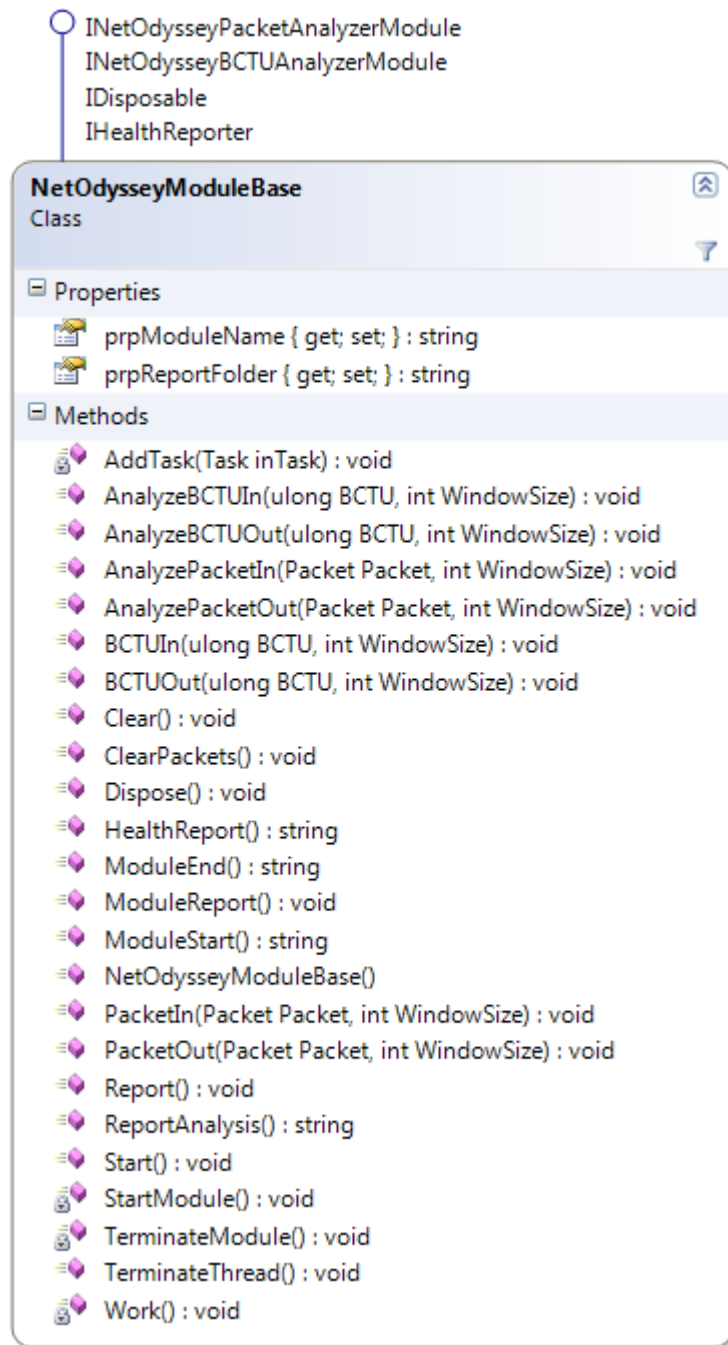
INetOdysseyPacketAnalyzerModule
INetOdysseyBCTUAnalyzerModule
IDisposable
IHealthReporter

NetOdysseyModuleBase
Class

Properties

prpModuleName { get; set; } : string
prpReportFolder { get; set; } : string

Methods

AddTask(Task inTask) : void
AnalyzeBCTUIn(ulong BCTU, int WindowSize) : void
AnalyzeBCTUOut(ulong BCTU, int WindowSize) : void
AnalyzePacketIn(Packet Packet, int WindowSize) : void
AnalyzePacketOut(Packet Packet, int WindowSize) : void
BCTUIn(ulong BCTU, int WindowSize) : void
BCTUOut(ulong BCTU, int WindowSize) : void
Clear() : void
ClearPackets() : void
Dispose() : void
HealthReport() : string
ModuleEnd() : string
ModuleReport() : void
ModuleStart() : string
NetOdysseyModuleBase()
PacketIn(Packet Packet, int WindowSize) : void
PacketOut(Packet Packet, int WindowSize) : void
Report() : void
ReportAnalysis() : string
Start() : void
StartModule() : void
TerminateModule() : void
TerminateThread() : void
Work() : void